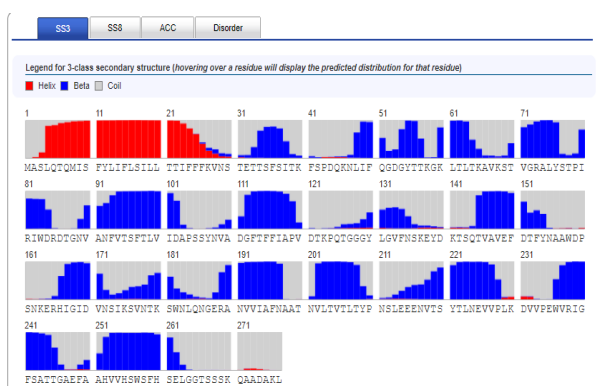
SS3 SS8 ACC Disorder

Legend for 3-class secondary structure (hovering over a residue will display the predicted distribution for that residue)

Helix Beta Coil

1 MASLQTQMIS
11 FYLIFLSILL
21 TTIFFFKVNS
31 TETTSFSITK
41 FSPDQKNLIF
51 QGDGYTTKGK
61 LTLTKAVKST
71 VGRALYSTPI
81 RIWDRDTGNV
91 ANFVTSFTLV
101 IDAPSSYNVA
111 DGFTFFIAPV
121 DTKPQTGGGY
131 LGVFNSKEYD
141 KTSQTVAVEF
151 DTFYNAAWDP
161 SNKERHIGID
171 VNSIKSVNTK
181 SWNLQNGERA
191 NVVIAFNAAT
201 NVLTVTLTYP
211 NSLEEENVTS
221 YTLNEVVPLK
231 DVVPEWVRIG
241 FSATTGAEFA
251 AHVHSWSFH
261 SELGGTSSSK
271 QAADAKL